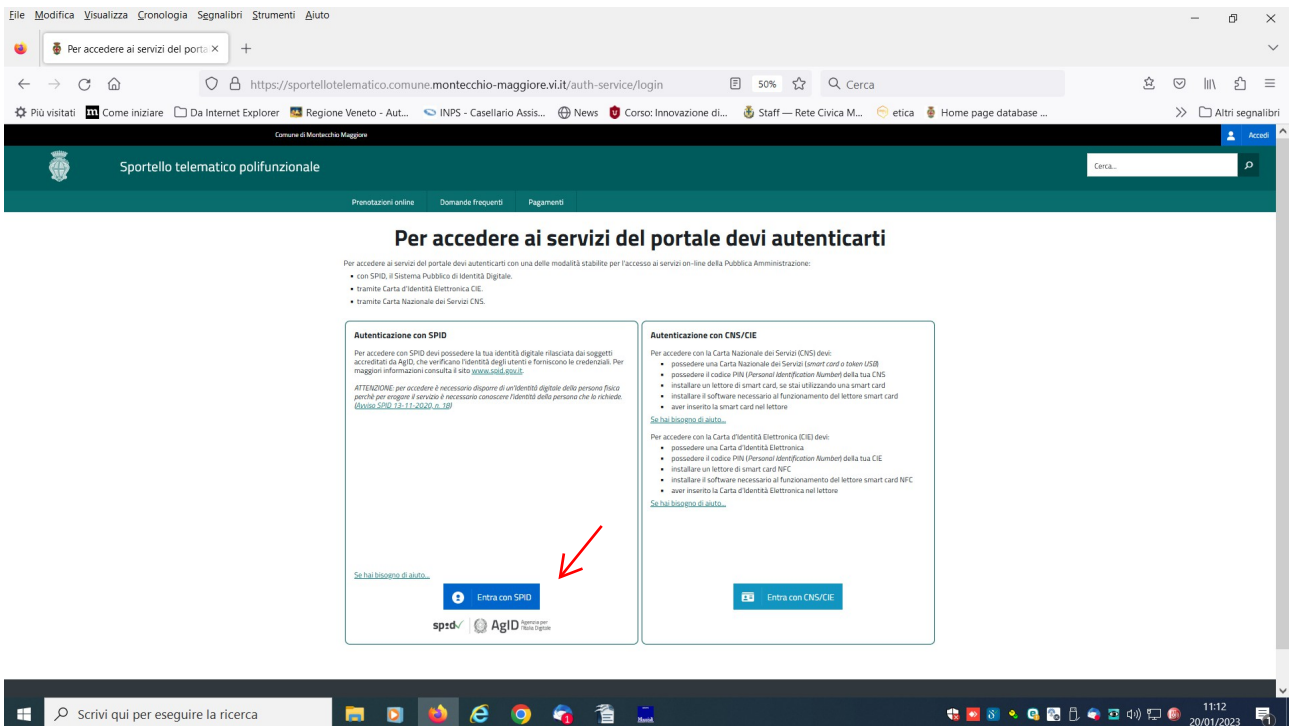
File Modifica Visualizza Cronologia Segnalibri Strumenti Aiuto

Per accedere ai servizi del porta ×

https://sportellotelematico.comune.montecchio-maggiore.vi.it/auth-service/login 50% Cerca

Più visitati Come iniziare Da Internet Explorer Regione Veneto - Aut... INPS - Casellario Assis... News Corso: Innovazione di... Staff — Rete Civica M... etica Home page database ... Altri segnalibri

Comune di Montecchio Maggiore Accedi

Sportello telematico polifunzionale

Cerca...

Prenotazioni online Domande frequenti Pagamenti

Per accedere ai servizi del portale devi autenticarti

Per accedere ai servizi del portale devi autenticarti con una delle modalità stabilite per l'accesso ai servizi on-line della Pubblica Amministrazione:
- con SPID, il Sistema Pubblico di Identità Digitale.
- tramite Carta d'Identità Elettronica CIE.
- tramite Carta Nazionale dei Servizi CNS.

Autenticazione con SPID

Per accedere con SPID devi possedere la tua identità digitale rilasciata dai soggetti accreditati da AgID, che verificano l'identità degli utenti e forniscono le credenziali. Per maggiori informazioni consulta il sito www.spid.gov.it.

ATTENZIONE: per accedere è necessario disporre di un'identità digitale della persona fisica perché per erogare il servizio è necessario conoscere l'identità della persona che lo richiede. (Avviso SPID 13-11-2020, n. 18)

Se hai bisogno di aiuto...

Entra con SPID

spid AgID Agenzia per l'Italia Digitale

Autenticazione con CNS/CIE

Per accedere con la Carta Nazionale dei Servizi (CNS) devi:
- possedere una Carta Nazionale dei Servizi (smart card o token USB)
- possedere il codice PIN (Personal Identification Number) della tua CNS
- installare un lettore di smart card, se stai utilizzando una smart card
- installare il software necessario al funzionamento del lettore smart card
- aver inserito la smart card nel lettore

Se hai bisogno di aiuto...

Per accedere con la Carta d'Identità Elettronica (CIE) devi:
- possedere una Carta d'Identità Elettronica
- possedere il codice PIN (Personal Identification Number) della tua CIE
- installare un lettore di smart card NFC
- installare il software necessario al funzionamento del lettore smart card NFC
- aver inserito la Carta d'Identità Elettronica nel lettore

Se hai bisogno di aiuto...

Entra con CNS/CIE

Scrivi qui per eseguire la ricerca

11:12
20/01/2023